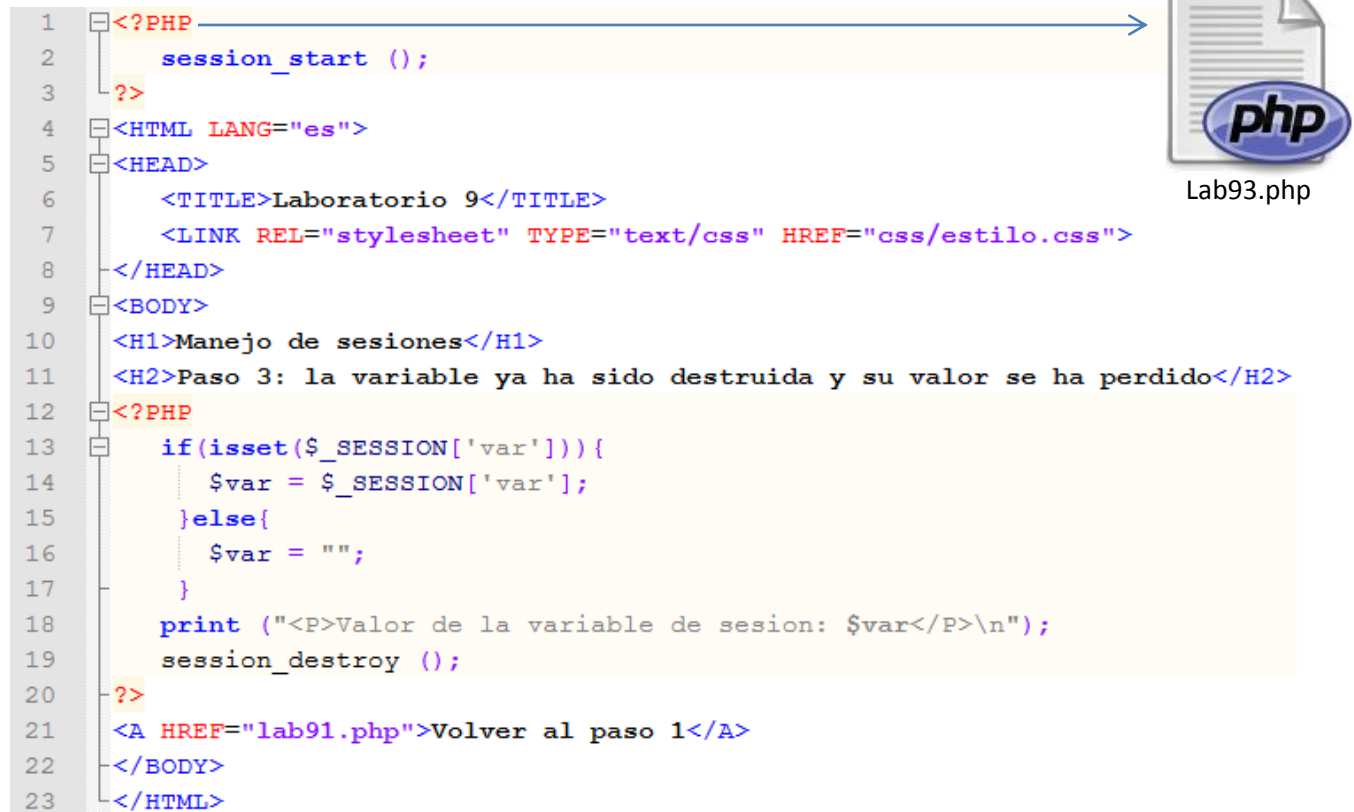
1 <?PHP
2 session_start ();
3 ?>
4 <HTML LANG="es">
5 <HEAD>
6 <TITLE>Laboratorio 9</TITLE>
7 <LINK REL="stylesheet" TYPE="text/css" HREF="css/estilo.css">
8 </HEAD>
9 <BODY>
10 <H1>Manejo de sesiones</H1>
11 <H2>Paso 3: la variable ya ha sido destruida y su valor se ha perdido</H2>
12 <?PHP
13 if(isset($_SESSION['var'])){
14 $var = $_SESSION['var'];
15 }else{
16 $var = "";
17 }
18 print ("<P>Valor de la variable de sesion: $var</P>\n");
19 session_destroy ();
20 ?>
21 <A HREF="lab91.php">Volver al paso 1</A>
22 </BODY>
23 </HTML>

php

Lab93.php